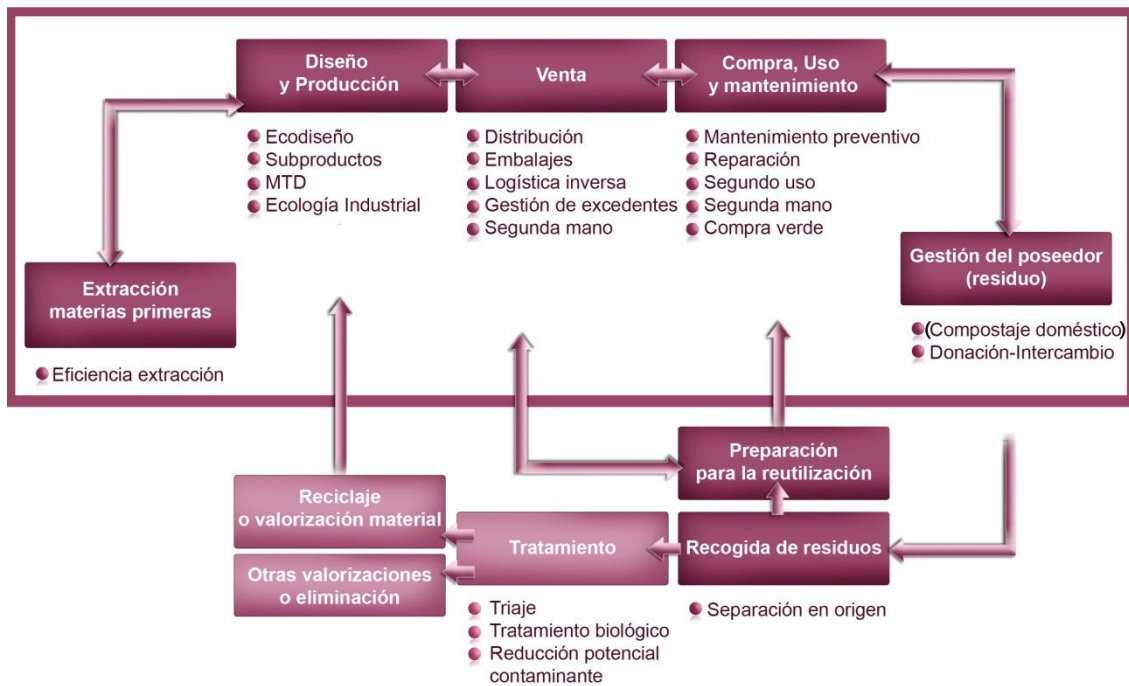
Diseño y Producción

Venta

Compra, Uso y mantenimiento

Ecodiseño
Subproductos
MTD
Ecología Industrial

Distribución
Embalajes
Logística inversa
Gestión de excedentes
Segunda mano

Mantenimiento preventivo
Reparación
Segundo uso
Segunda mano
Compra verde

Gestión del poseedor (residuo)

(Compostaje doméstico)
Donación-Intercambio

Extracción materias primeras

Eficiencia extracción

Preparación para la reutilización

Reciclaje o valorización material

Otras valorizaciones o eliminación

Tratamiento

Recogida de residuos

Triaje
Tratamiento biológico
Reducción potencial contaminante

Separación en origen